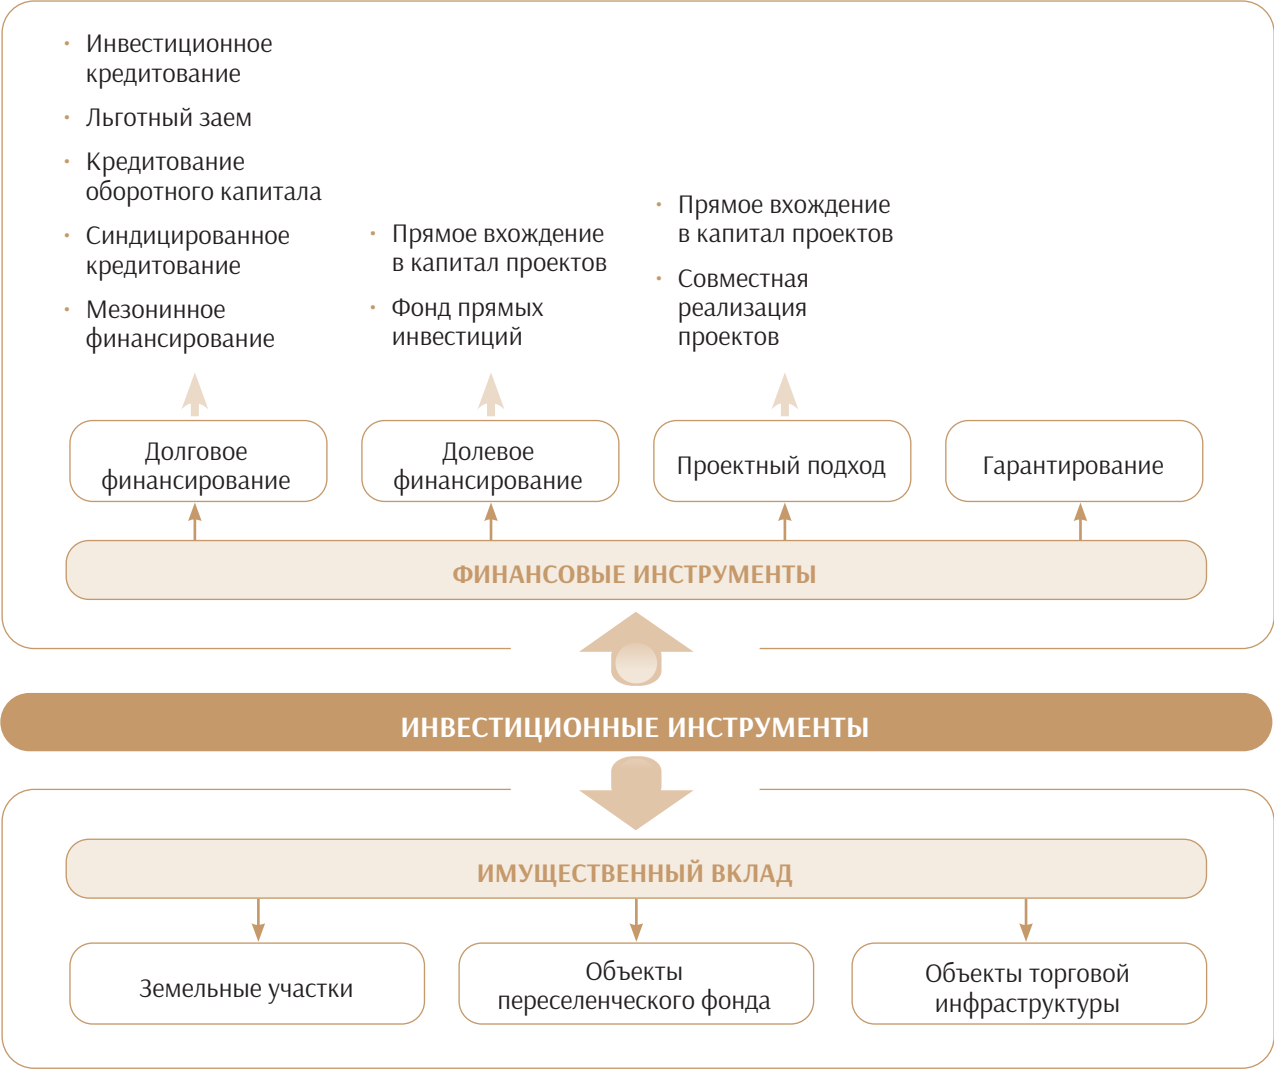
• Инвестиционное кредитование
• Льготный заем
• Кредитование оборотного капитала
• Синдицированное кредитование
• Мезонинное финансирование

• Прямое вхождение в капитал проектов
• Фонд прямых инвестиций

• Прямое вхождение в капитал проектов
• Совместная реализация проектов

Долговое финансирование

Долевое финансирование

Проектный подход

Гарантирование

ФИНАНСОВЫЕ ИНСТРУМЕНТЫ

ИНВЕСТИЦИОННЫЕ ИНСТРУМЕНТЫ

ИМУЩЕСТВЕННЫЙ ВКЛАД

Земельные участки

Объекты переселенческого фонда

Объекты торговой инфраструктуры